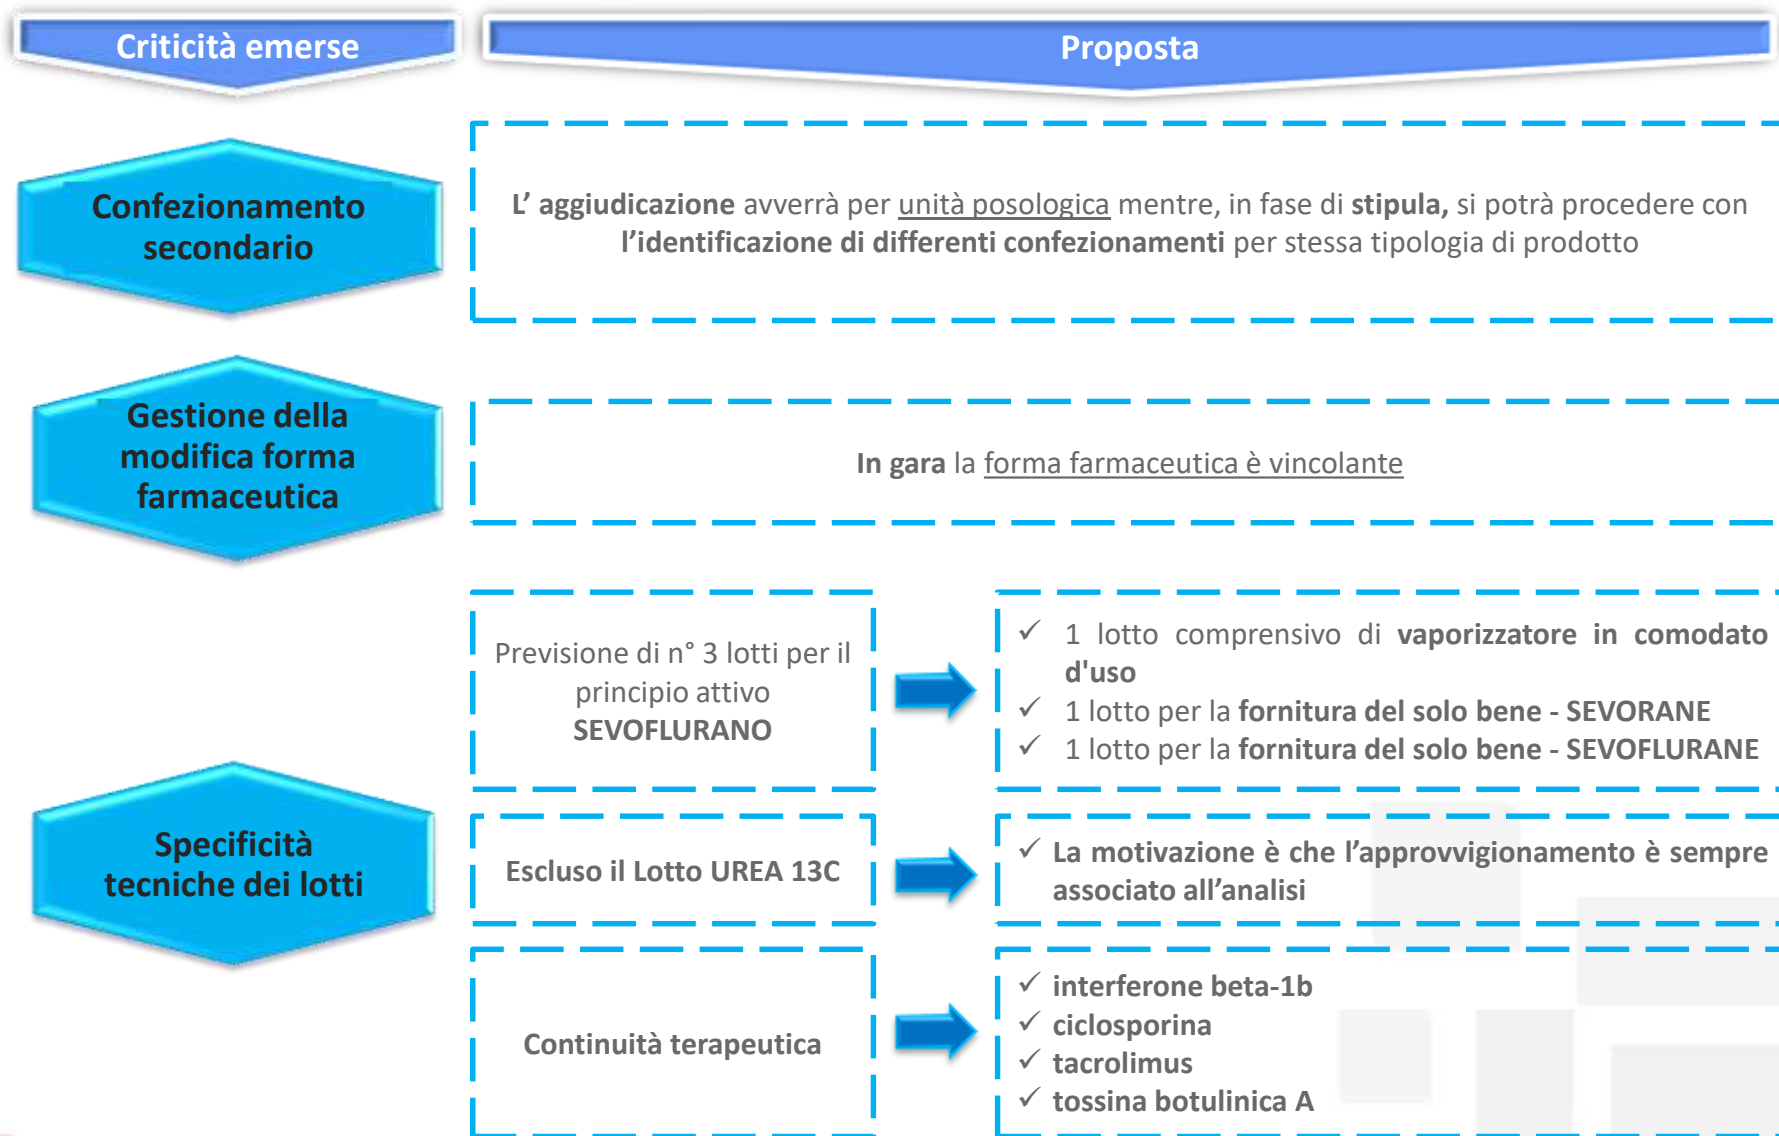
Criticità emerse

Proposta

Confezionamento secondario

L’ aggiudicazione avverrà per unità posologica mentre, in fase di stipula, si potrà procedere con l’identificazione di differenti confezionamenti per stessa tipologia di prodotto

Gestione della modifica forma farmaceutica

In gara la forma farmaceutica è vincolante

Specificità tecniche dei lotti

Previsione di n° 3 lotti per il principio attivo SEVOFLURANO

✓ 1 lotto comprensivo di vaporizzatore in comodato d'uso
✓ 1 lotto per la fornitura del solo bene - SEVORANE
✓ 1 lotto per la fornitura del solo bene - SEVOFLURANE

Escluso il Lotto UREA 13C

✓ La motivazione è che l’approvvigionamento è sempre associato all’analisi

Continuità terapeutica

✓ interferone beta-1b
✓ ciclosporina
✓ tacrolimus
✓ tossina botulinica A